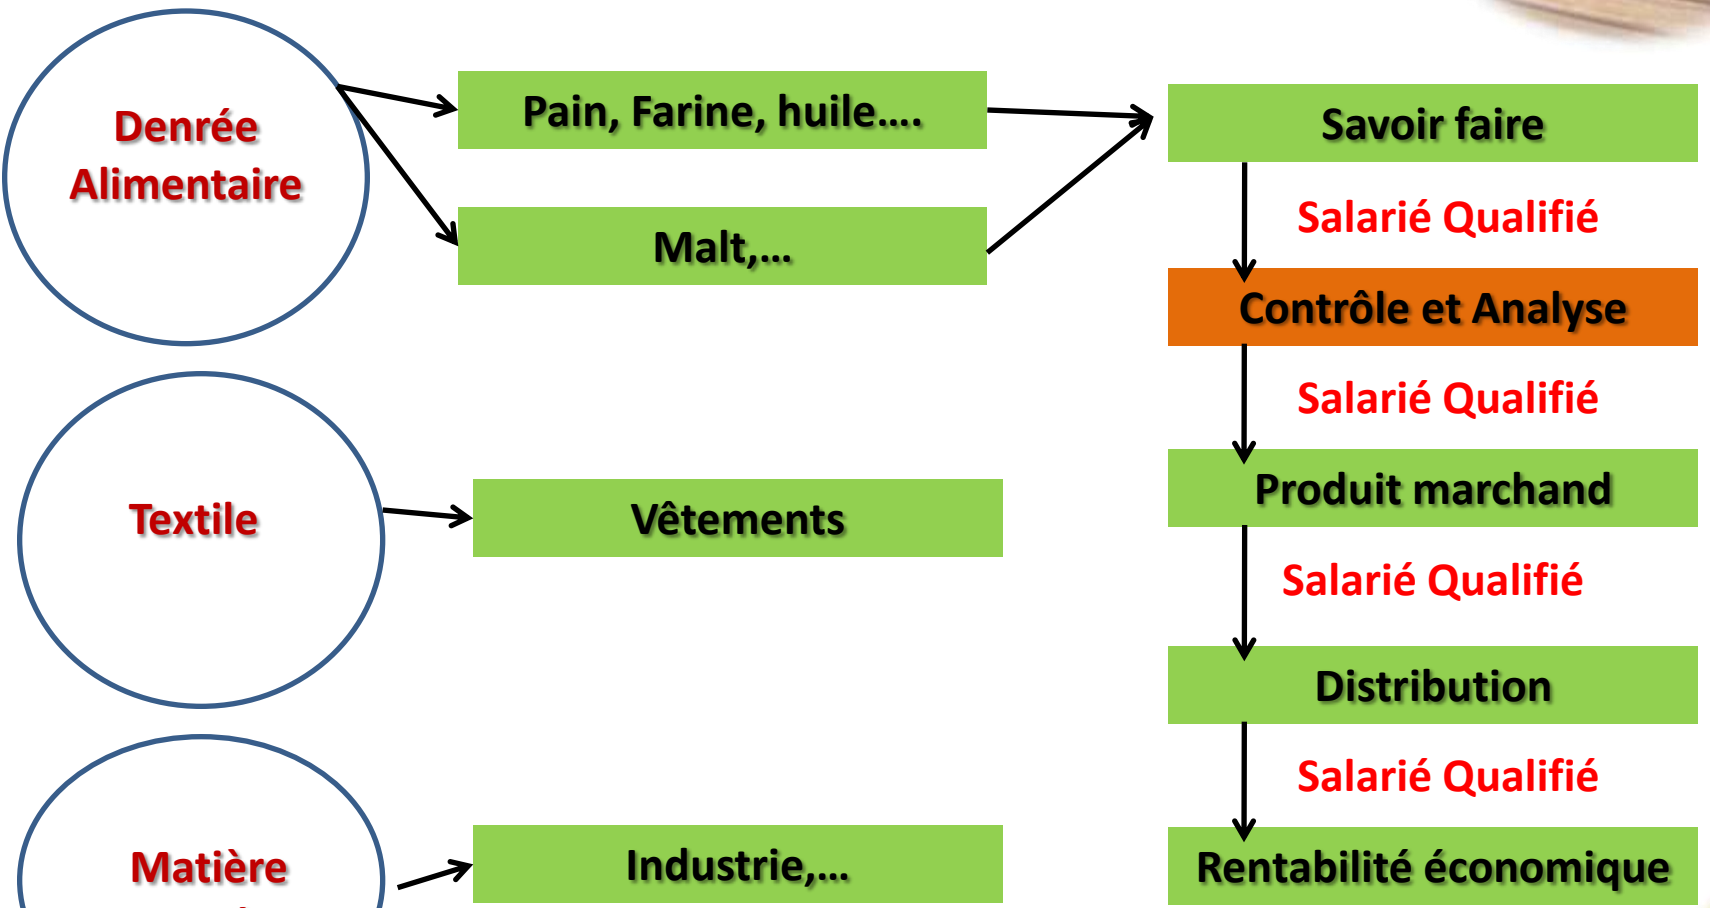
Denrée Alimentaire

Pain, Farine, huile....

Malt,...

Savoir faire

Salarié Qualifié

Contrôle et Analyse

Salarié Qualifié

Textile

Vêtements

Produit marchand

Salarié Qualifié

Distribution

Salarié Qualifié

Matière

Industrie,...

Rentabilité économique